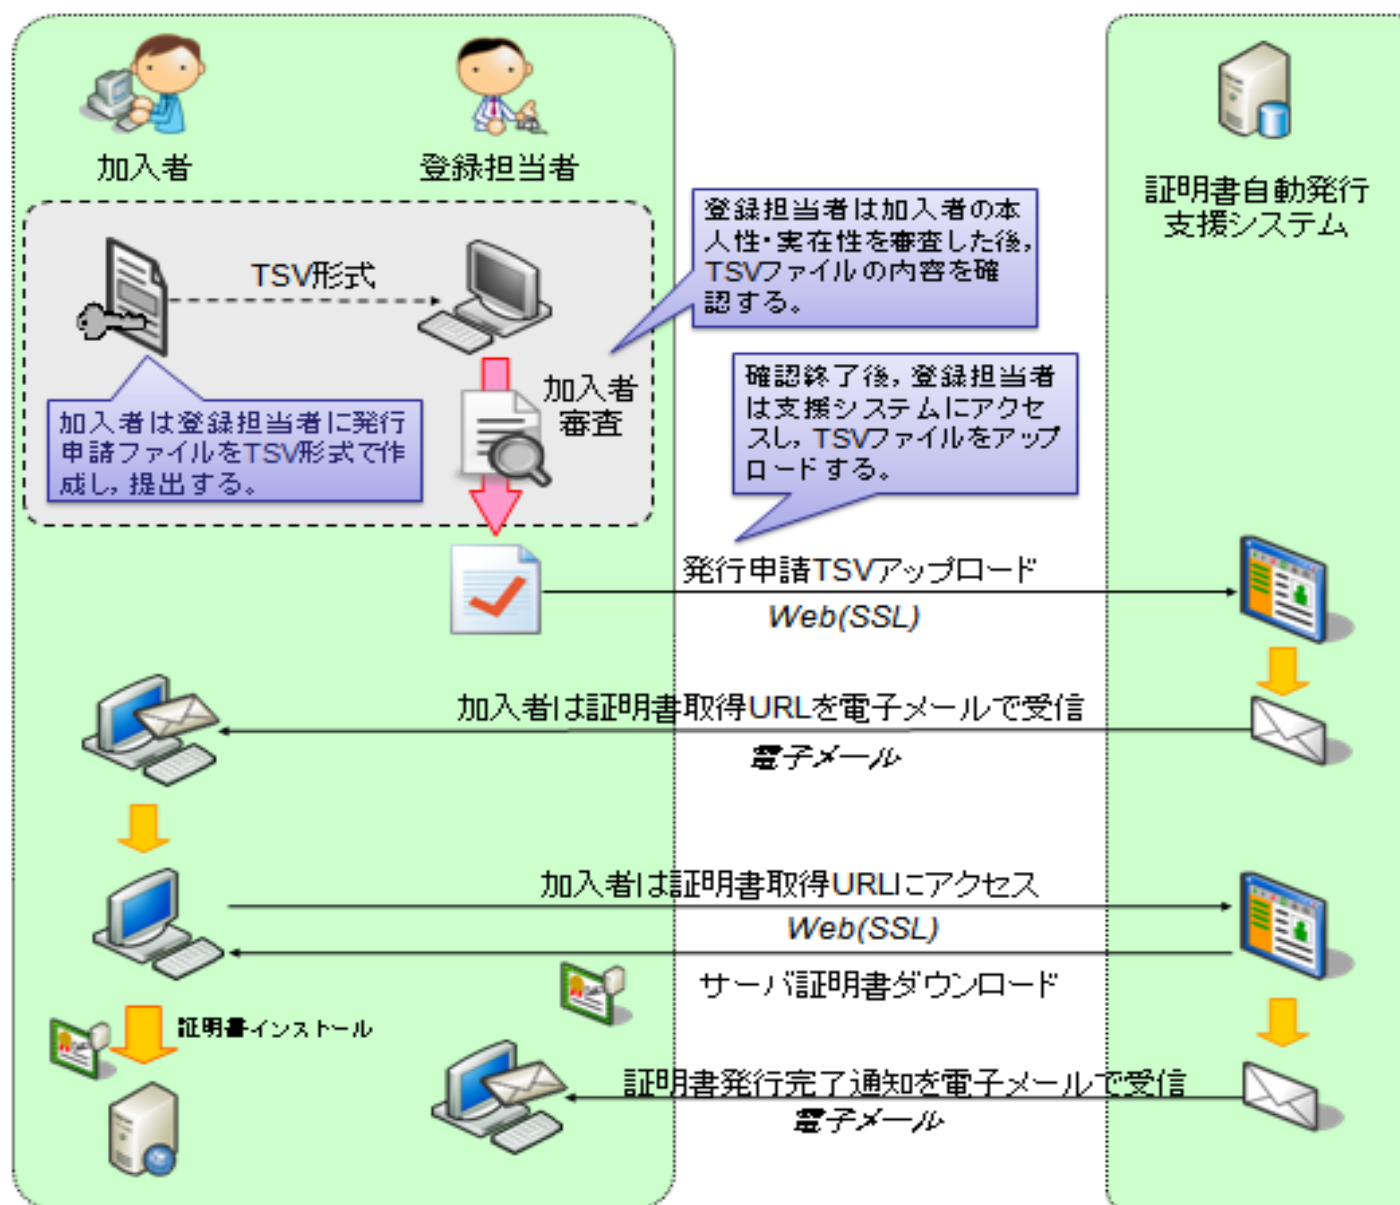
加入者

登録担当者

証明書自動発行支援システム

TSV形式

登録担当者は加入者の本人性・実在性を審査した後，TSVファイルの内容を確認する。

加入者審査

確認終了後，登録担当者は支援システムにアクセスし，TSVファイルをアップロードする。

加入者は登録担当者に発行申請ファイルをTSV形式で作成し，提出する。

発行申請TSVアップロード

Web(SSL)

加入者は証明書取得URLを電子メールで受信

電子メール

加入者は証明書取得URLにアクセス

Web(SSL)

サーバ証明書ダウンロード

証明書インストール

証明書発行完了通知を電子メールで受信

電子メール